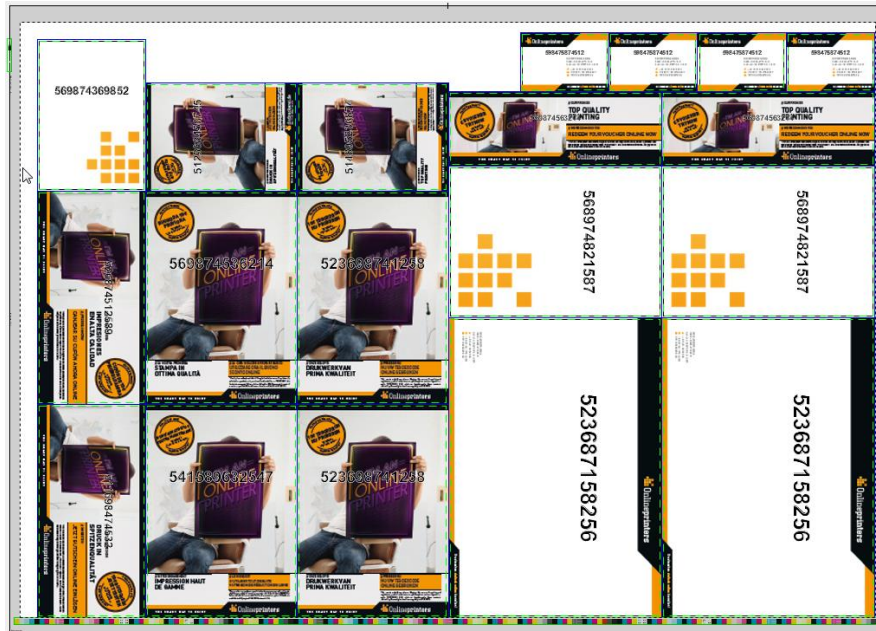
569874369852

59847587451259847587451259847587451259847587451 2

512369874521

514789636985

TOP QUALITY PRINTING

REDEEM YOUR VOUCHER ONLINE NOW

Onlineprinters

TOP QUALITY PRINTING

REDEEM YOUR VOUCHER ONLINE NOW

Onlineprinters

569874821587

569874821587

569874512589

IMPRESIONES DE ALTA CALIDAD

Onlineprinters

569874636214

STAMPA IN OTTIMA QUALITÀ

Onlineprinters

523698741258

DRUKWERK VAN PRIMA KWALITEIT

Onlineprinters

523687158256

Onlineprinters

523687158256

Onlineprinters

569874512589

DRUCK IN SPITZENQUALITÄT

Onlineprinters

541589632547

IMPRESSION HAUT DE GAMME

Onlineprinters

523698741258

DRUKWERK VAN PRIMA KWALITEIT

Onlineprinters